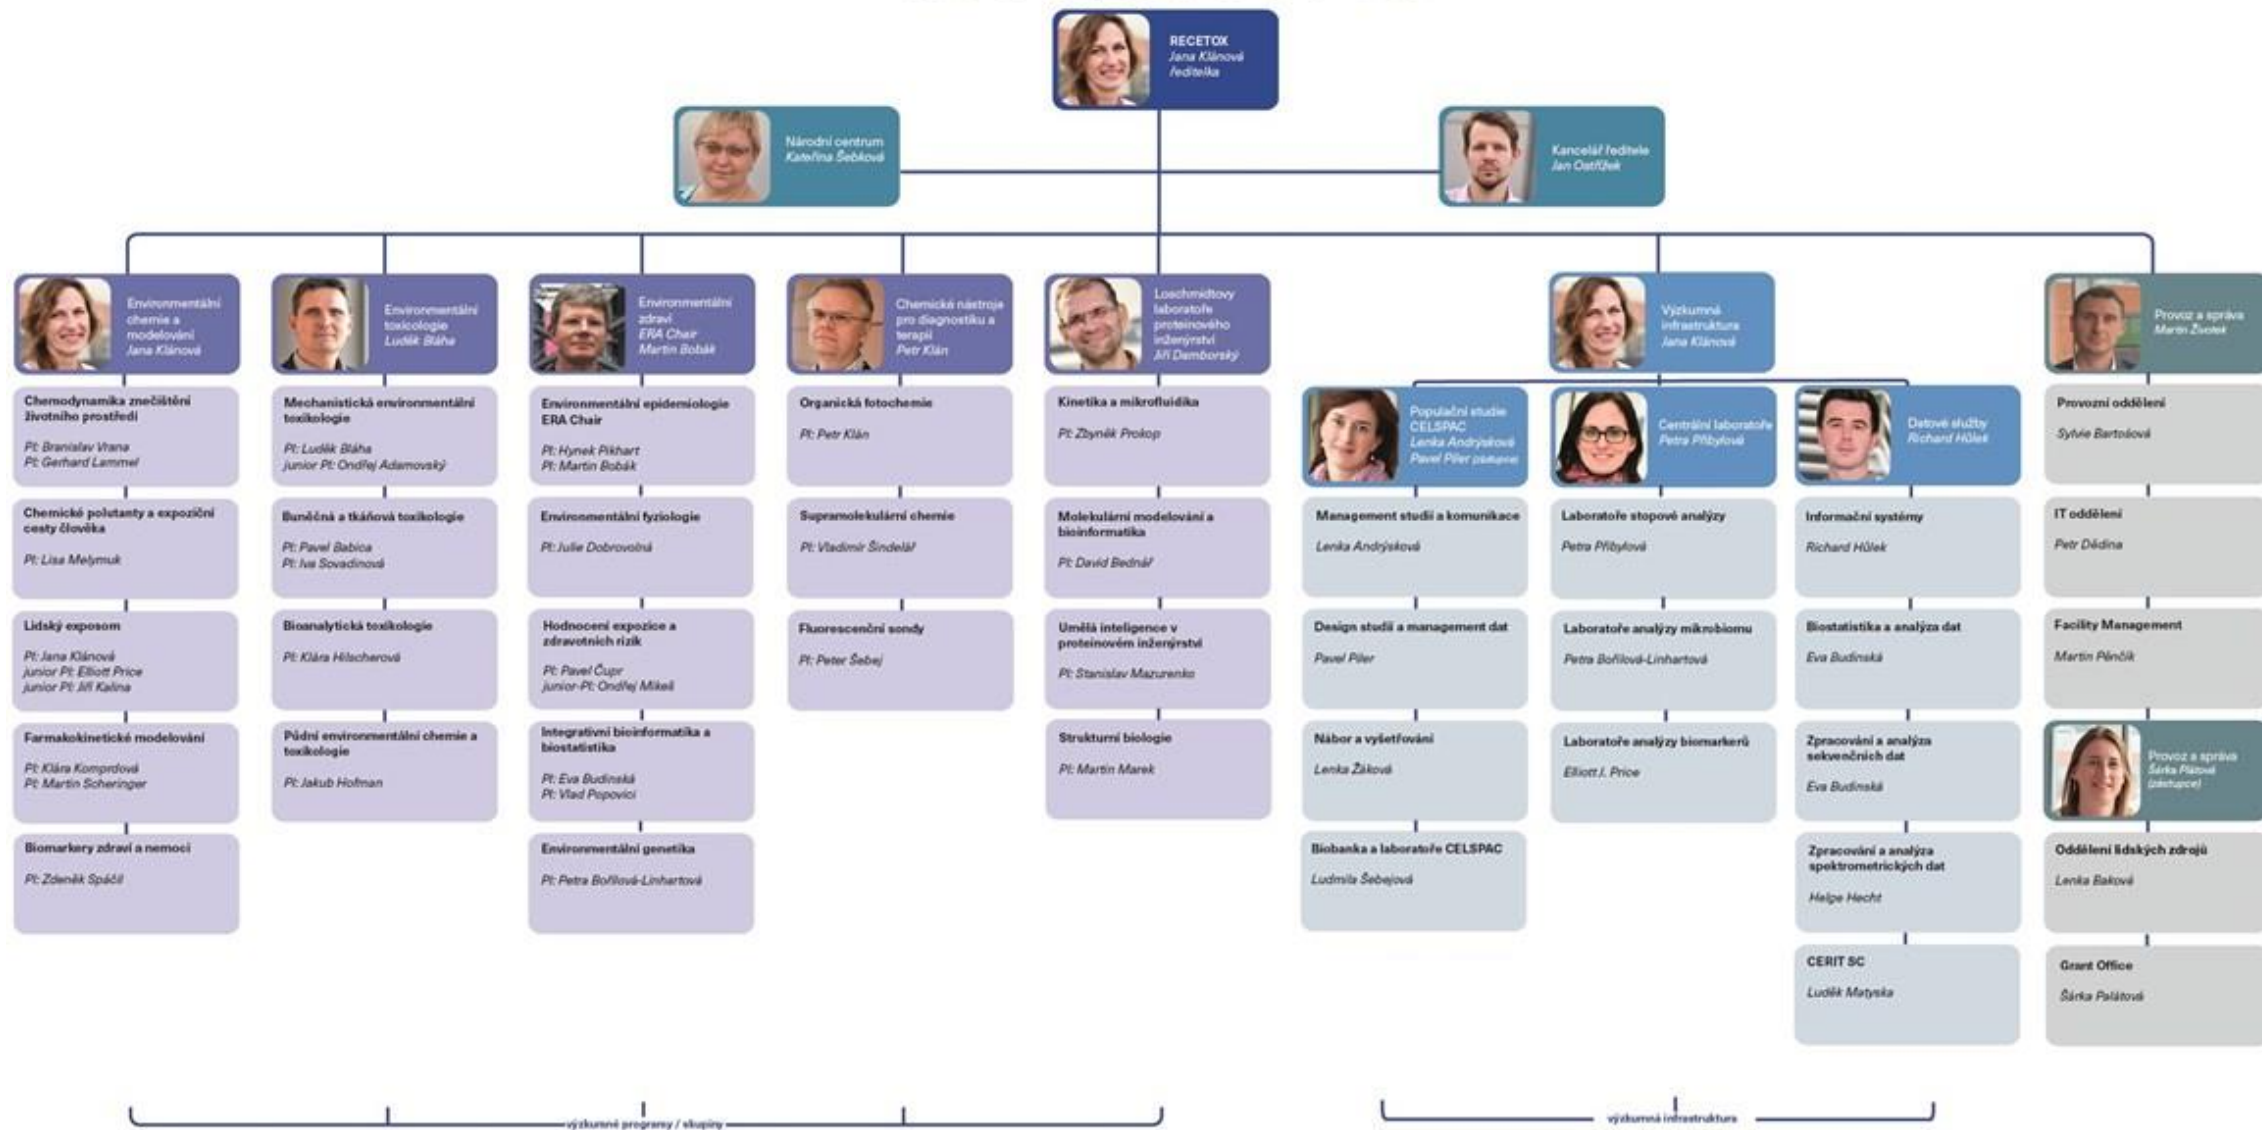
RECETOX
Jana Klánová
ředitelka

Národní centrum
Kateřina Šebková

Kancelář ředitele
Jan Ostřížek

Environmentální chemie a modelování
Jana Klánová

Chemodynamika znečištění životního prostředí
PI: Branislav Vrana
PI: Gerhard Lammel

Chemické polutanty a expoziční cesty člověka
PI: Lisa Melymuk

Lidský exposom
PI: Jana Klánová
junior PI: Elliott Price
junior PI: Jiří Kalina

Farmakokinetické modelování
PI: Klára Komprdová
PI: Martin Scheringer

Biomarkery zdraví a nemoci
PI: Zdeněk Spáčil

Environmentální toxikologie
Luděk Bláha

Mechanistická environmentální toxikologie
PI: Luděk Bláha
junior PI: Ondřej Adamovský

Buněčná a tkáňová toxikologie
PI: Pavel Babica
PI: Iva Sovadinová

Bioanalytická toxikologie
PI: Klára Hilscherová

Půdní environmentální chemie a toxikologie
PI: Jakub Hofman

Environmentální zdraví
ERA Chair
Martin Bobák

Environmentální epidemiologie ERA Chair
PI: Hynek Pikhart
PI: Martin Bobák

Environmentální fyziologie
PI: Julie Dobrovolná

Hodnocení expozice a zdravotních rizik
PI: Pavel Čupr
junior-PI: Ondřej Mikeš

Integrativní bioinformatika a biostatistika
PI: Eva Budinská
PI: Vlad Popovici

Environmentální genetika
PI: Petra Bořilová-Linhartová

Chemické nástroje pro diagnostiku a terapii
Petr Klán

Organická fotochemie
PI: Petr Klán

Supramolekulární chemie
PI: Vladimír Šindelář

Fluorescenční sondy
PI: Peter Šebej

Loschmidtovy laboratoře proteinového inženýrství
Jiří Damborský

Kinetika a mikrofluidika
PI: Zbyněk Prokop

Molekulární modelování a bioinformatika
PI: David Bednář

Umělá inteligence v proteinovém inženýrství
PI: Stanislav Mazurenko

Strukturní biologie
PI: Martin Marek

Výzkumná infrastruktura
Jana Klánová

Populační studie CELSPAC
Lenka Andrýsková
Pavel Piler (zástupce)

Management studií a komunikace
Lenka Andrýsková

Design studií a management dat
Pavel Piler

Nábor a vyšetřování
Lenka Žáková

Biobanka a laboratoře CELSPAC
Ludmila Šebejová

Centrální laboratoře
Petra Přibylová

Laboratoře stopové analýzy
Petra Přibylová

Laboratoře analýzy mikrobiomu
Petra Bořilová-Linhartová

Laboratoře analýzy biomarkerů
Elliott J. Price

Datové služby
Richard Hůlek

Informační systémy
Richard Hůlek

Biostatistika a analýza dat
Eva Budinská

Zpracování a analýza sekvenčních dat
Eva Budinská

Zpracování a analýza spektrometrických dat
Helge Hecht

CERIT SC
Luděk Matyska

Provoz a správa
Martin Životek

Provozní oddělení
Sylvie Bartošová

IT oddělení
Petr Dědina

Facility Management
Martin Pěnčík

Provoz a správa
Šárka Palátová
(zástupce)

Oddělení lidských zdrojů
Lenka Baková

Grant Office
Šárka Palátová

výzkumné programy / skupiny

výzkumná infrastruktura